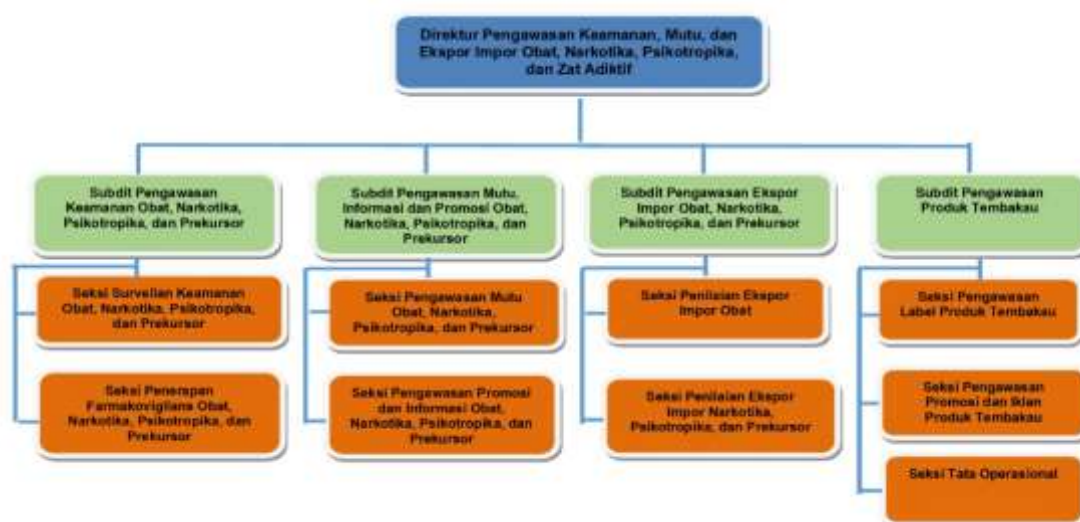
Direktur Pengawasan Keamanan, Mutu, dan Ekspor Impor Obat, Narkotika, Psikotropika, dan Zat Adiktif

Subdit Pengawasan Keamanan Obat, Narkotika, Psikotropika, dan Prekursor

Seksi Surveilan Keamanan Obat, Narkotika, Psikotropika, dan Prekursor

Seksi Penerapan Farmakovigilans Obat, Narkotika, Psikotropika, dan Prekursor

Subdit Pengawasan Mutu, Informasi dan Promosi Obat, Narkotika, Psikotropika, dan Prekursor

Seksi Pengawasan Mutu Obat, Narkotika, Psikotropika, dan Prekursor

Seksi Pengawasan Promosi dan Informasi Obat, Narkotika, Psikotropika, dan Prekursor

Subdit Pengawasan Ekspor Impor Obat, Narkotika, Psikotropika, dan Prekursor

Seksi Penilaian Ekspor Impor Obat

Seksi Penilaian Ekspor Impor Narkotika, Psikotropika, dan Prekursor

Subdit Pengawasan Produk Tembakau

Seksi Pengawasan Label Produk Tembakau

Seksi Pengawasan Promosi dan Iklan Produk Tembakau

Seksi Tata Operasional